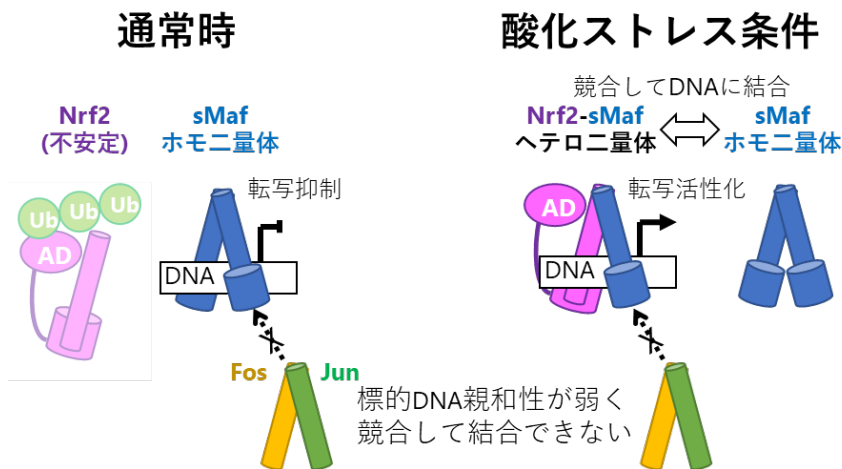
通常時

酸化ストレス条件

競合してDNAに結合

Nrf2
(不安定)

sMaf
ホモ二量体

Nrf2-sMaf
ヘテロ二量体

sMaf
ホモ二量体

Ub Ub Ub

AD

転写抑制

DNA

AD

転写活性化

DNA

Fos Jun

標的DNA親和性が弱く
競合して結合できない